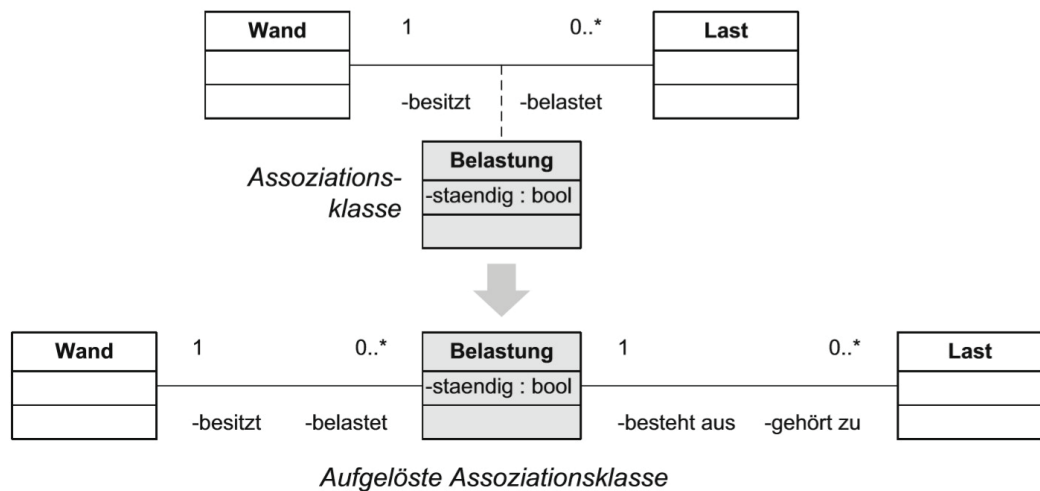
Wand

1

0..*

Last

-besitzt

-belastet

Assoziationsklasse

Belastung

-staendig : bool

Wand

1

0..*

Belastung

-staendig : bool

1

0..*

Last

-besitzt

-belastet

-besteht aus

-gehört zu

Aufgelöste Assoziationsklasse